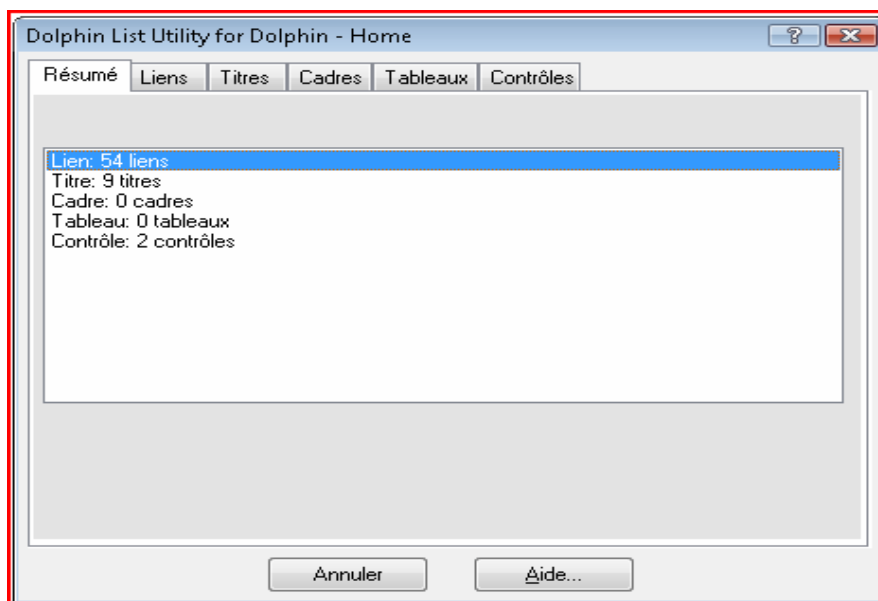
Dolphin List Utility for Dolphin - Home

?

Résumé | Liens | Titres | Cadres | Tableaux | Contrôles

Lien: 54 liens
Titre: 9 titres
Cadre: 0 cadres
Tableau: 0 tableaux
Contrôle: 2 contrôles

Annuler

Aide...